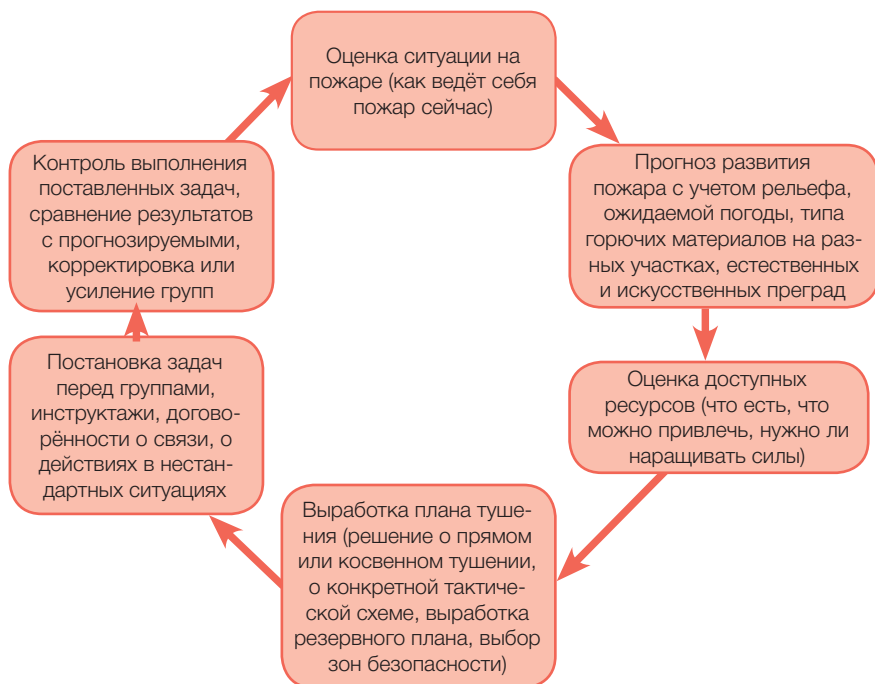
Оценка ситуации на пожаре (как ведёт себя пожар сейчас)

Прогноз развития пожара с учетом рельефа, ожидаемой погоды, типа горючих материалов на разных участках, естественных и искусственных преград

Оценка доступных ресурсов (что есть, что можно привлечь, нужно ли наращивать силы)

Выработка плана тушения (решение о прямом или косвенном тушении, о конкретной тактической схеме, выработка резервного плана, выбор зон безопасности)

Постановка задач перед группами, инструктажи, договорённости о связи, о действиях в нестандартных ситуациях

Контроль выполнения поставленных задач, сравнение результатов с прогнозируемыми, корректировка или усиление групп